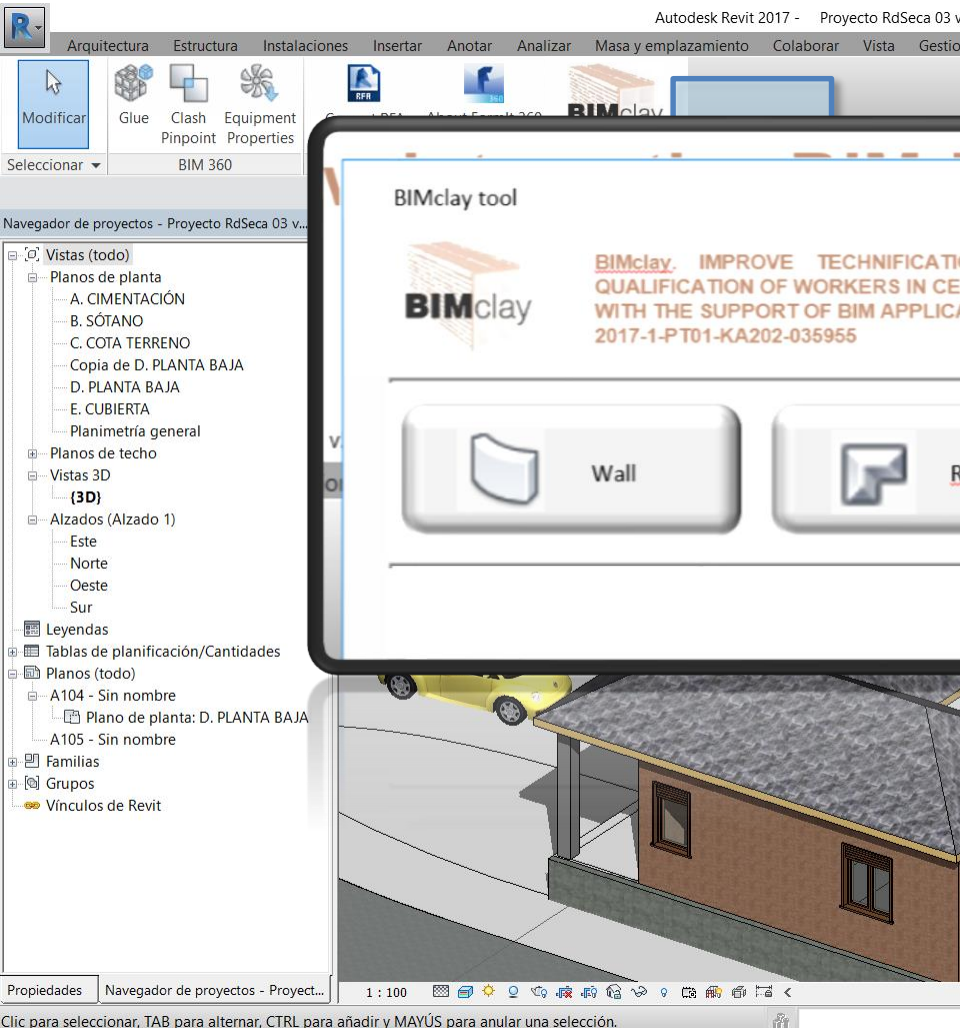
Autodesk Revit 2017 - Proyecto RdSeca 03 v

Arquitectura Estructura Instalaciones Insertar Anotar Analizar Masa y emplazamiento Colaborar Vista Gestio

Modificar Glue Clash Pinpoint Equipment Properties

Seleccionar BIM 360

Navegador de proyectos - Proyecto RdSeca 03 v...

Vistas (todo)
Planos de planta
A. CIMENTACIÓN
B. SÓTANO
C. COTA TERRENO
Copia de D. PLANTA BAJA
D. PLANTA BAJA
E. CUBIERTA
Planimetría general
Planos de techo
Vistas 3D
{3D}
Alzados (Alzado 1)
Este
Norte
Oeste
Sur
Leyendas
Tablas de planificación/Cantidades
Planos (todo)
A104 - Sin nombre
Plano de planta: D. PLANTA BAJA
A105 - Sin nombre
Familias
Grupos
Vínculos de Revit

BIMclay tool

BIMclay

BIMclay. IMPROVE TECHNIFICATIO QUALIFICATION OF WORKERS IN CE WITH THE SUPPORT OF BIM APPLICA 2017-1-PT01-KA202-035955

Wall

R

Propiedades Navegador de proyectos - Proyect...

1 : 100

Clic para seleccionar, TAB para alternar, CTRL para añadir y MAYÚS para anular una selección.